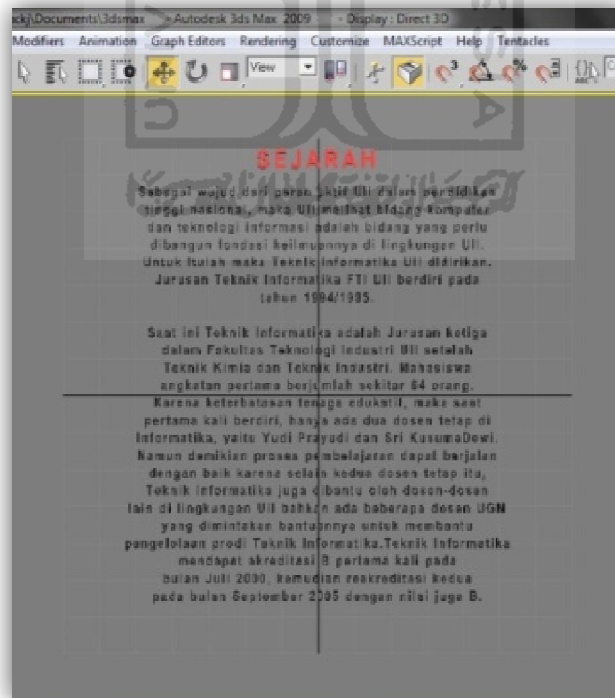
ckj\Documents\3dsmax - Autodesk 3ds Max 2009 - Display : Direct 3D

Modifiers Animation Graph Editors Rendering Customize MAXScript Help Tentacles

View

SEJARAH

Sebagai wujud dari peran aktif UII dalam pendidikan tinggi nasional, maka UII melihat bidang komputer dan teknologi informasi adalah bidang yang perlu dibangun fondasi keilmuannya di lingkungan UII. Untuk itulah maka Teknik Informatika UII didirikan. Jurusan Teknik Informatika FTI UII berdiri pada tahun 1994/1995.

Saat ini Teknik Informatika adalah Jurusan ketiga dalam Fakultas Teknologi Industri UII setelah Teknik Kimia dan Teknik Industri. Mahasiswa angkatan pertama berjumlah sekitar 64 orang. Karena keterbatasan tenaga edukatif, maka saat pertama kali berdiri, hanya ada dua dosen tetap di Informatika, yaitu Yudi Prayudi dan Sri KusumaDewi. Namun demikian proses pembelajaran dapat berjalan dengan baik karena selain kedua dosen tetap ita, Teknik Informatika juga dibantu oleh dosen-dosen lain di lingkungan UII bahkan ada beberapa dosen UGN yang dimintakan bantuannya untuk membantu pengelolaan prodi Teknik Informatika.Teknik Informatika mendapat akreditasi B pertama kali pada bulan Juli 2000, kemudian reakreditasi kedua pada bulan September 2005 dengan nilai juga B.